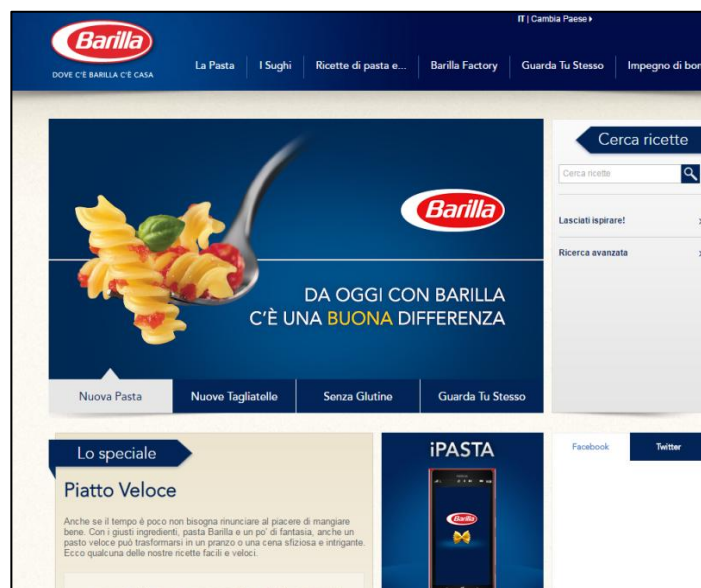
Barilla
DOVE C'È BARILLA C'È CASA

IT | Cambia Paese ▸

La Pasta | I Sughi | Ricette di pasta e... | Barilla Factory | Guarda Tu Stesso | Impegno di bor

Barilla

DA OGGI CON BARILLA C'È UNA BUONA DIFFERENZA

Nuova Pasta | Nuove Tagliatelle | Senza Glutine | Guarda Tu Stesso

Cerca ricette

Cerca ricette

Lasciati ispirare!

Ricerca avanzata

Lo speciale

Piatto Veloce

Anche se il tempo è poco non bisogna rinunciare al piacere di mangiare bene. Con i giusti ingredienti, pasta Barilla e un po' di fantasia, anche un pasto veloce può trasformarsi in un pranzo o una cena sfiziosa e intrigante. Ecco qualcuna delle nostre ricette facili e veloci.

iPASTA

Barilla

Facebook

Twitter